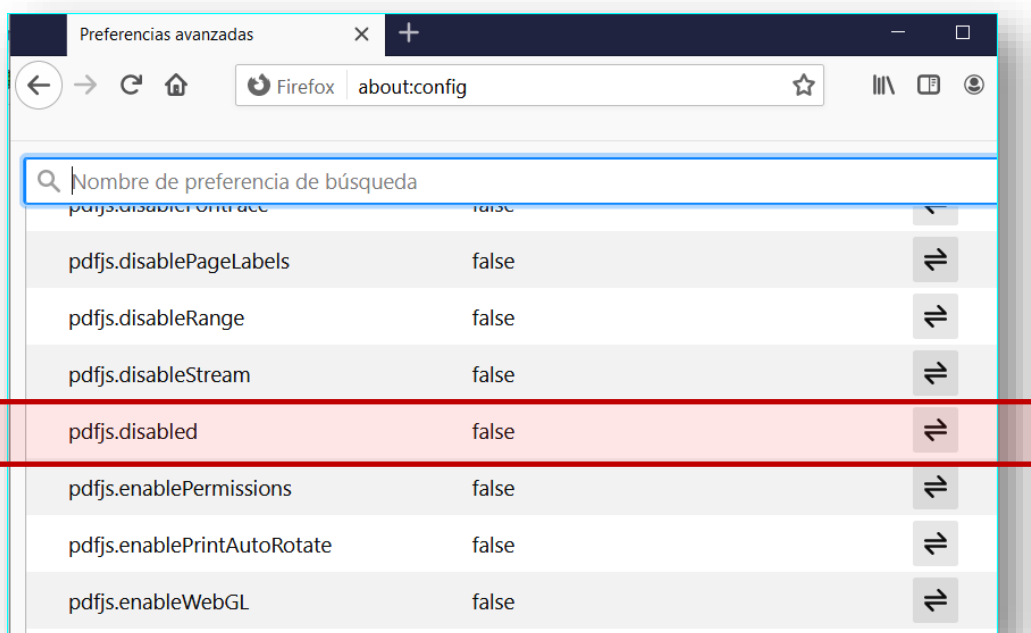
Preferencias avanzadas

Firefox about:config

Nombre de preferencia de búsqueda

| | | |
|---|---|---|
| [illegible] | false | ⇌ |
| pdfjs.disablePageLabels | false | ⇌ |
| pdfjs.disableRange | false | ⇌ |
| pdfjs.disableStream | false | ⇌ |
| pdfjs.disabled | false | ⇌ |
| pdfjs.enablePermissions | false | ⇌ |
| pdfjs.enablePrintAutoRotate | false | ⇌ |
| pdfjs.enableWebGL | false | ⇌ |